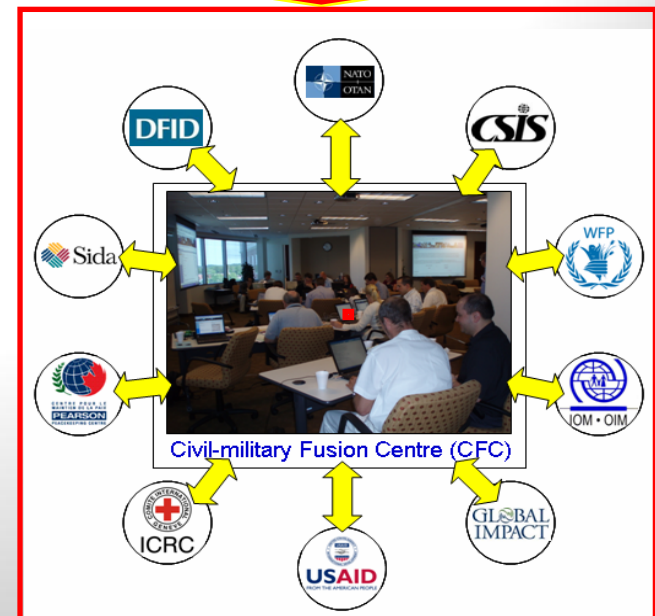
NATO
OTAN

DFID

CSIS

Sida

WFP

CENTRE POUR LE MAINTIEN DE LA PAIX
PEARSON
PEACEKEEPING CENTRE

IOM • OIM

Civil-military Fusion Centre (CFC)

COMITE INTERNATIONAL GENEVE
ICRC

USAID
FROM THE AMERICAN PEOPLE

GLOBAL IMPACT